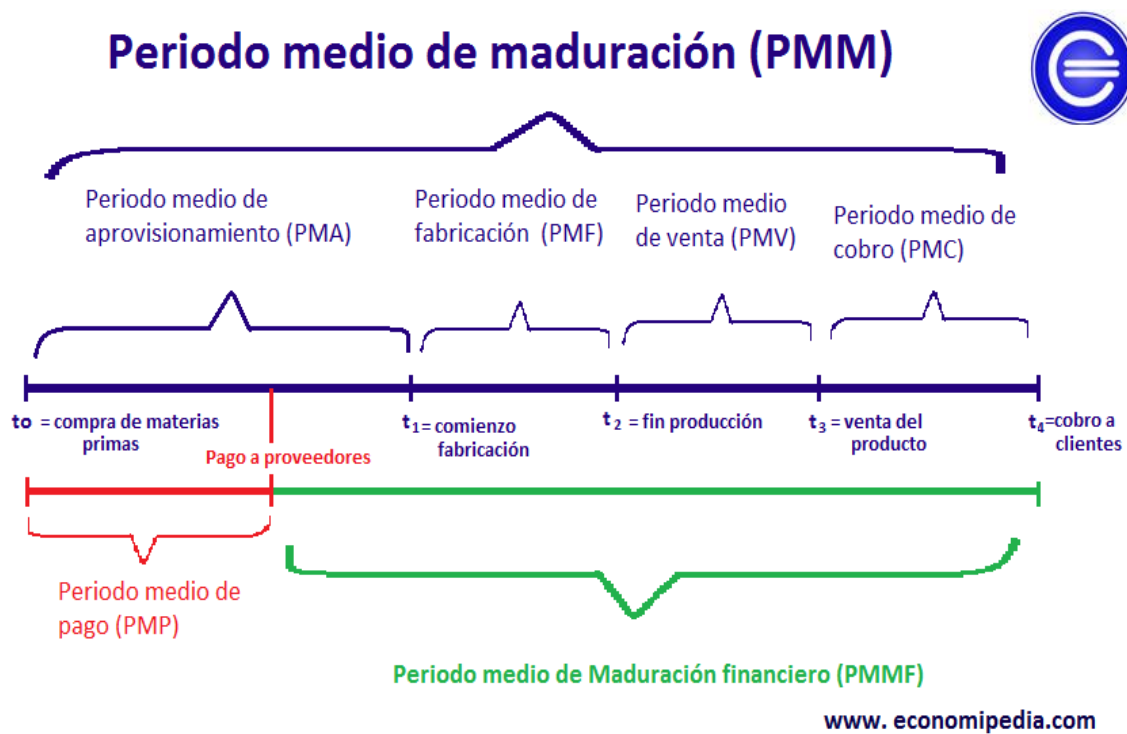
Periodo medio de maduración (PMM)

Periodo medio de aprovisionamiento (PMA)

Periodo medio de fabricación (PMF)

Periodo medio de venta (PMV)

Periodo medio de cobro (PMC)

to = compra de materias primas

Pago a proveedores

$t_1$ = comienzo fabricación

$t_2$ = fin producción

$t_3$ = venta del producto

$t_4$=cobro a clientes

Periodo medio de pago (PMP)

Periodo medio de Maduración financiero (PMMF)

www. economipedia.com